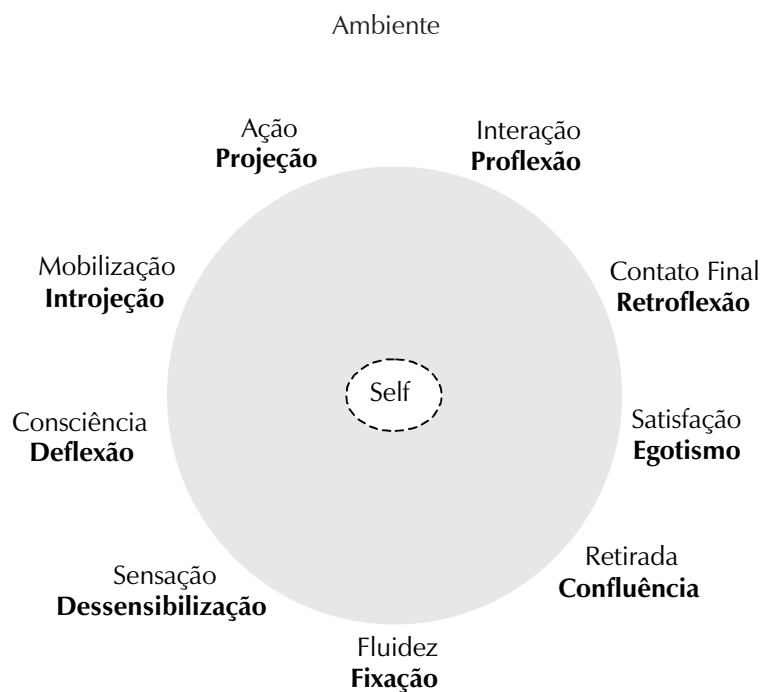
Ambiente

Ação
**Projeção**

Interação
**Proflexão**

Mobilização
**Introjeção**

Contato Final
**Retroflexão**

Self

Consciência
**Deflexão**

Satisfação
**Egotismo**

Sensação
**Dessensibilização**

Retirada
**Confluência**

Fluidez
**Fixação**